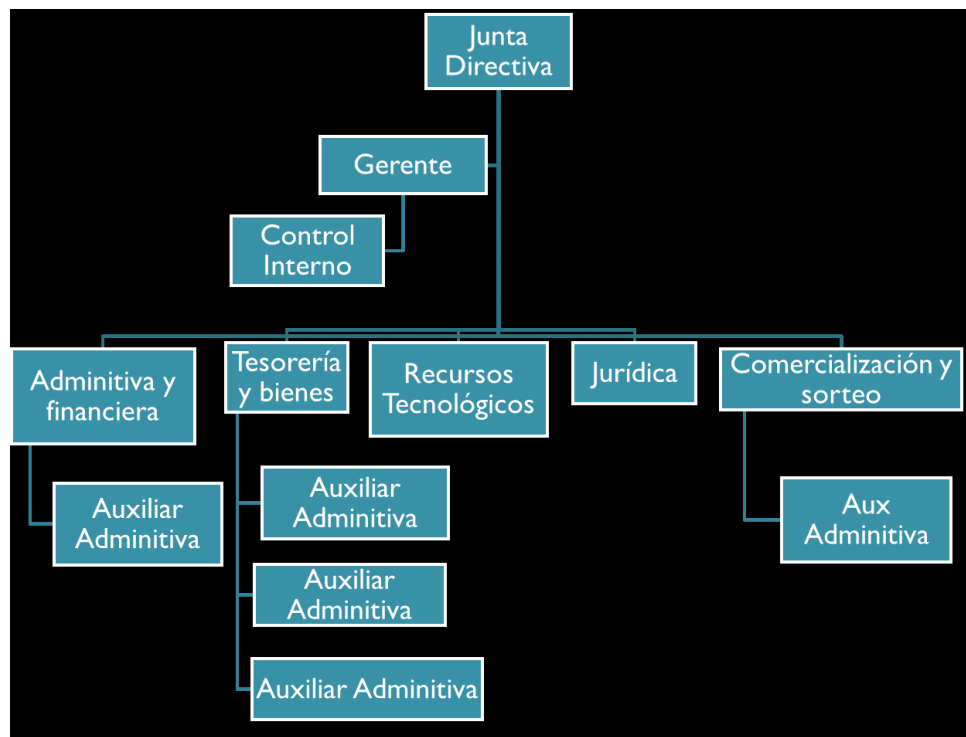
Junta Directiva

Gerente

Control Interno

Adminitiva y financiera

Auxiliar Adminitiva

Tesorería y bienes

Auxiliar Adminitiva

Auxiliar Adminitiva

Auxiliar Adminitiva

Recursos Tecnológicos

Jurídica

Comercialización y sorteo

Aux Adminitiva